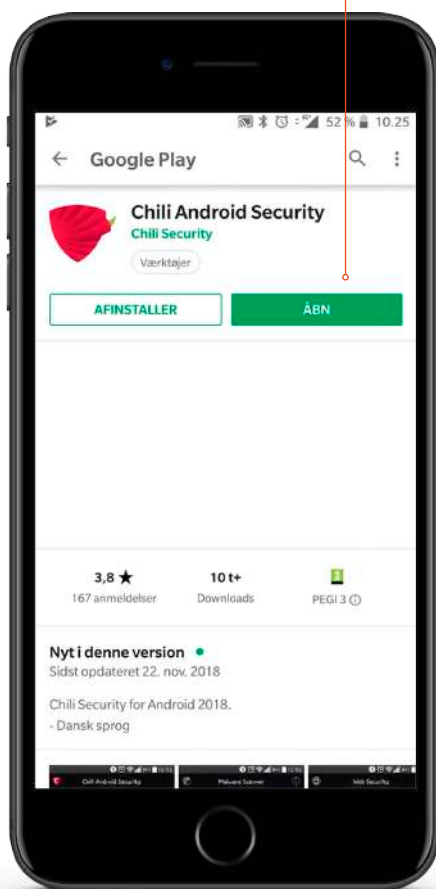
52 % 10.25

Google Play

Chili Android Security
Chili Security
Værktøjer

AFINSTALLER
ÅBN

3,8 ★
167 anmeldelser

10 t+
Downloads

PEGI 3

Nyt i denne version •
Sidst opdateret 22. nov. 2018

Chili Security for Android 2018.
- Dansk sprog

Chili Android Security
Malware Scanner
Web Security